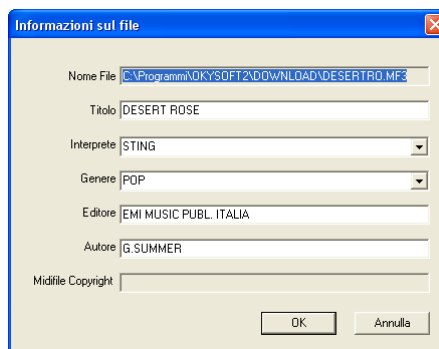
Informazioni sul file

Nome File C:\Programmi\OKYSOFT2\DOWNLOAD\DESERTRO.MF3

Titolo DESERT ROSE

Interprete STING

Genere POP

Editore EMI MUSIC PUBL. ITALIA

Autore G.SUMMER

Midifile Copyright

OK

Annulla